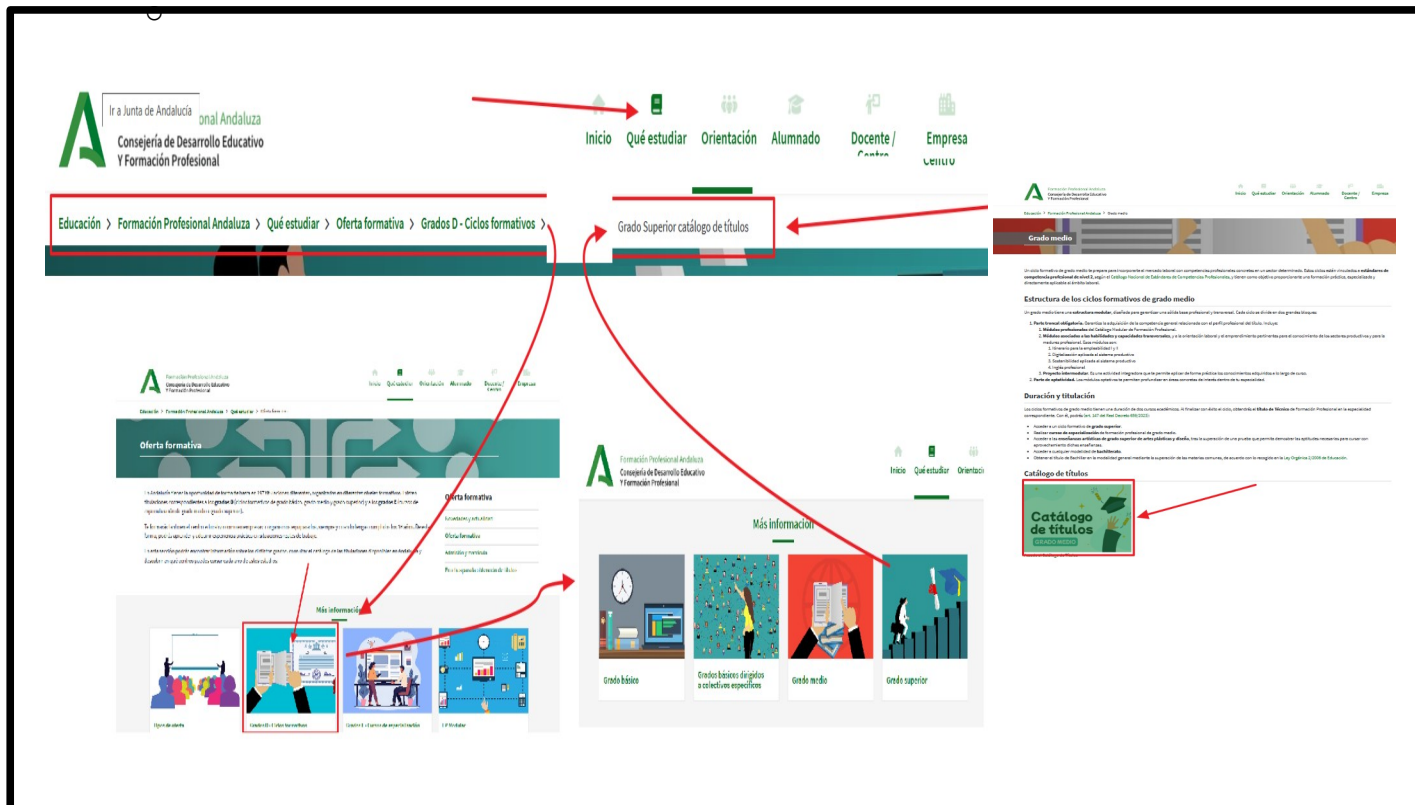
Ir a Junta de Andalucía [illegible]onal Andaluza
Consejería de Desarrollo Educativo
Y Formación Profesional

Inicio Qué estudiar Orientación Alumnado Docente / Centro Empresa

Educación › Formación Profesional Andaluza › Qué estudiar › Oferta formativa › Grados D - Ciclos formativos ›

Grado Superior catálogo de títulos

Formación Profesional Andaluza
Consejería de Desarrollo Educativo
Y Formación Profesional

Inicio Qué estudiar Orientación Alumnado Docente / Centro Empresa

Educación › Formación Profesional Andaluza › Grado medio

Grado medio

Estructura de los ciclos formativos de grado medio

Duración y titulación

Catálogo de títulos

Catálogo de títulos
GRADO MEDIO

Formación Profesional Andaluza
Consejería de Desarrollo Educativo
Y Formación Profesional

Inicio Qué estudiar Orientación Alumnado Docente / Centro Empresa

Oferta formativa

Oferta formativa

Más información

Formación Profesional Andaluza
Consejería de Desarrollo Educativo
Y Formación Profesional

Inicio Qué estudiar Orientación

Más información

Grado básico
Grados básicos dirigidos a colectivos específicos
Grado medio
Grado superior